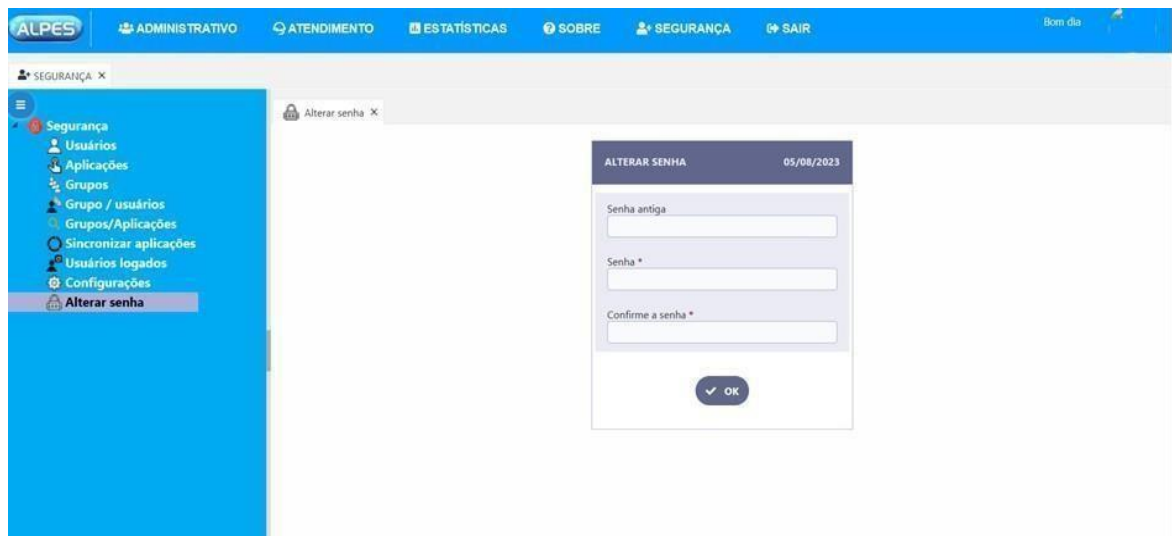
ALPES ADMINISTRATIVO ATENDIMENTO ESTATÍSTICAS SOBRE SEGURANÇA SAIR Bom dia

SEGURANÇA ×

Segurança
Usuários
Aplicações
Grupos
Grupo / usuários
Grupos/Aplicações
Sincronizar aplicações
Usuários logados
Configurações
Alterar senha

Alterar senha ×

ALTERAR SENHA 05/08/2023

Senha antiga

Senha *

Confirme a senha *

OK